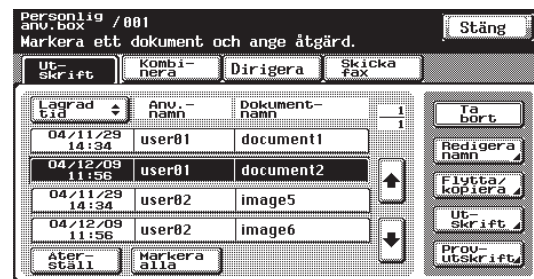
Personlig anv.box /001
Markera ett dokument och ange åtgärd.

Stäng

Utskrift | Kombinera | Dirigera | Skicka fax

| Lagrad tid | Anv.-namn | Dokument-namn |
|---|---|---|
| 04/11/29 14:34 | user01 | document1 |
| 04/12/09 11:56 | user01 | document2 |
| 04/11/29 14:34 | user02 | image5 |
| 04/12/09 11:56 | user02 | image6 |

1
1

Återställ
Markera alla

Ta bort
Redigera namn
Flytta/kopiera
Utskrift
Provutskrift